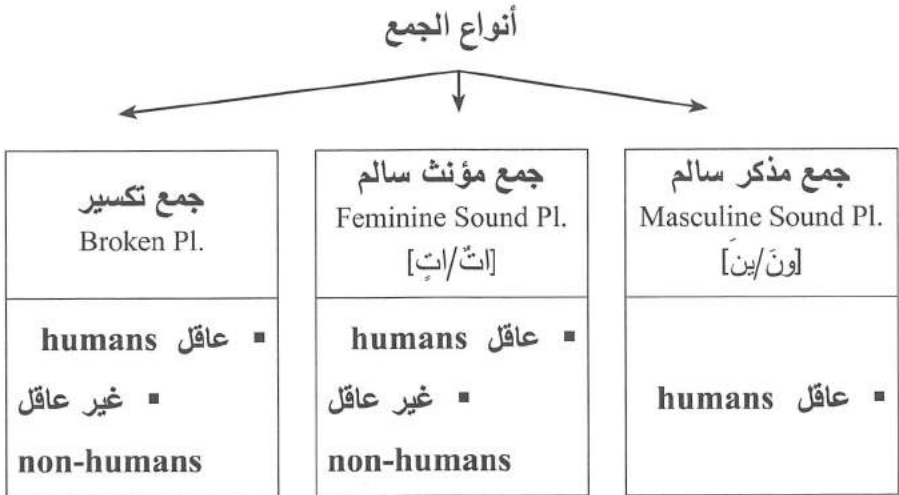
أنواع الجمع

| جمع مذكر سالم Masculine Sound Pl. [ونَ/ينَ] | جمع مؤنث سالم Feminine Sound Pl. [اتٌ/اتٍ] | جمع تكسير Broken Pl. |
|---|---|---|
| ▪ عاقل humans | ▪ عاقل humans ▪ غير عاقل non-humans | ▪ عاقل humans ▪ غير عاقل non-humans |